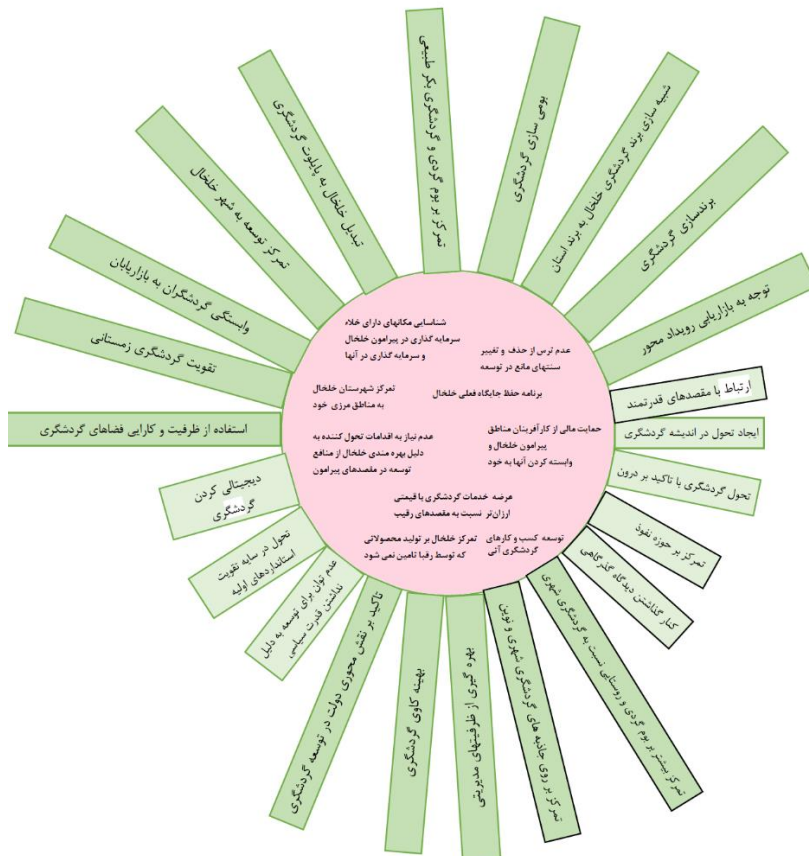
شناسایی مکانهای دارای خلاء سرمایه گذاری در پیرامون خلخال و سرمایه گذاری در آنها

عدم ترس از حذف و تغییر سنتهای مانع در توسعه

تمرکز شهرستان خلخال به مناطق مرزی خود

برنامه حفظ جایگاه فعلی خلخال

حمایت مالی از کارآفرینان مناطق پیرامون خلخال و وابسته کردن آنها به خود

عدم نیاز به اقدامات تحول کننده به دلیل بهره مندی خلخال از منافع توسعه در مقصدهای پیرامون

عرضه خدمات گردشگری با قیمتی ارزان‌تر نسبت به مقصدهای رقیب

تمرکز خلخال بر تولید محصولاتی که توسط رقبا تامین نمی شود

توسعه کسب و کارهای گردشگری آنی

تمرکز بر بوم گردی و گردشگری بکر طبیعی

بومی سازی گردشگری

شبیه سازی برند گردشگری خلخال به برند استان

برندسازی گردشگری

توجه به بازاریابی رویداد محور

ارتباط با مقصدهای قدرتمند

ایجاد تحول در اندیشه گردشگری

تحول گردشگری با تاکید بر درون

تمرکز بر حوزه نفوذ

کنار گذاشتن دیدگاه کلی گویی

تمرکز بیشتر بر بوم گردی و روستایی نسبت به گردشگری شهری

تمرکز بر روی جاذبه های گردشگری شهری و نوین

بهره گیری از ظرفیتهای مدیریتی

بهینه کاوی گردشگری

تاکید بر نقش محوری دولت در توسعه گردشگری

عدم توان برای توسعه به دلیل نداشتن قدرت سیاسی

تحول در سایه تقویت استانداردهای اولیه

دیجیتالی کردن گردشگری

استفاده از ظرفیت و کارایی فضاهای گردشگری

تقویت گردشگری زمستانی

وابستگی گردشگران به بازاریابان

تمرکز توسعه به شهر خلخال

تبدیل خلخال به پایلوت گردشگری